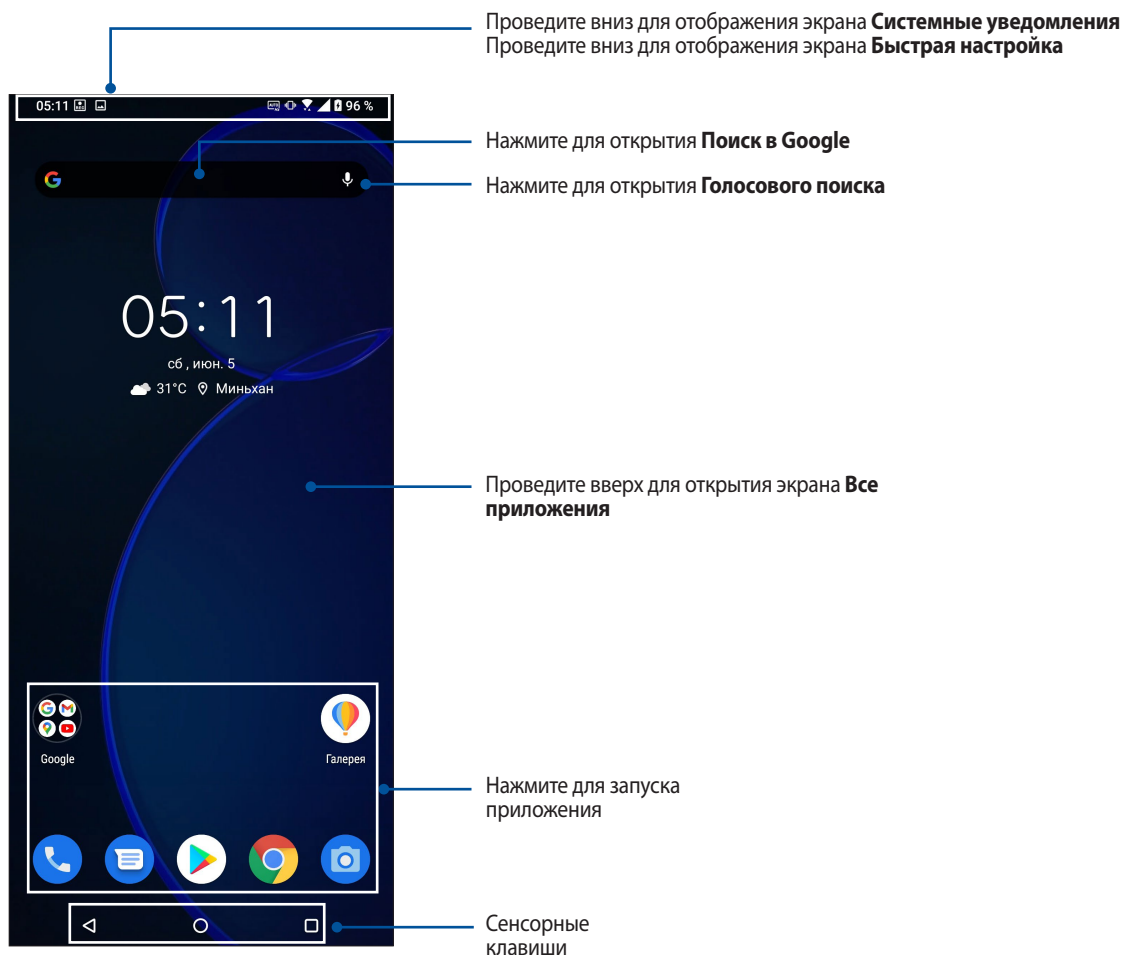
Проведите вниз для отображения экрана **Системные уведомления**
Проведите вниз для отображения экрана **Быстрая настройка**

05:11

96 %

Нажмите для открытия **Поиск в Google**

Нажмите для открытия **Голосового поиска**

05:11

сб , июн. 5

31°C Миньхан

Проведите вверх для открытия экрана **Все приложения**

Google

Галерея

Нажмите для запуска приложения

Сенсорные клавиши